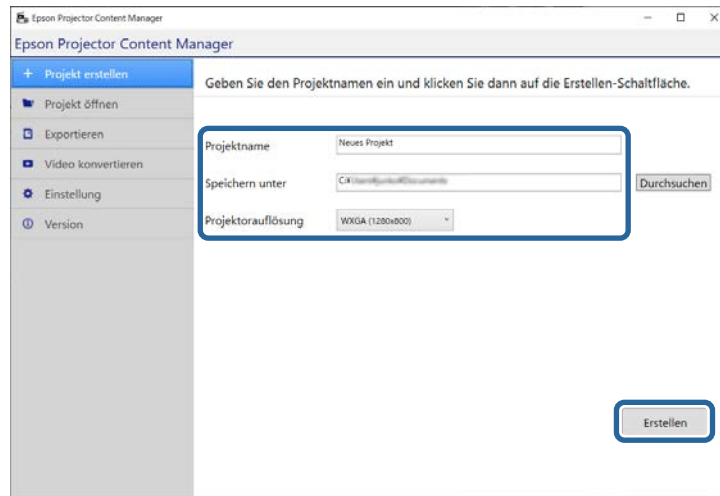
Epson Projector Content Manager

Epson Projector Content Manager

+ Projekt erstellen
Projekt öffnen
Exportieren
Video konvertieren
Einstellung
Version

Geben Sie den Projektnamen ein und klicken Sie dann auf die Erstellen-Schaltfläche.

Projektname
Neues Projekt

Speichern unter
C:\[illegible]
Durchsuchen

Projektorauflösung
WXGA (1280x800)

Erstellen